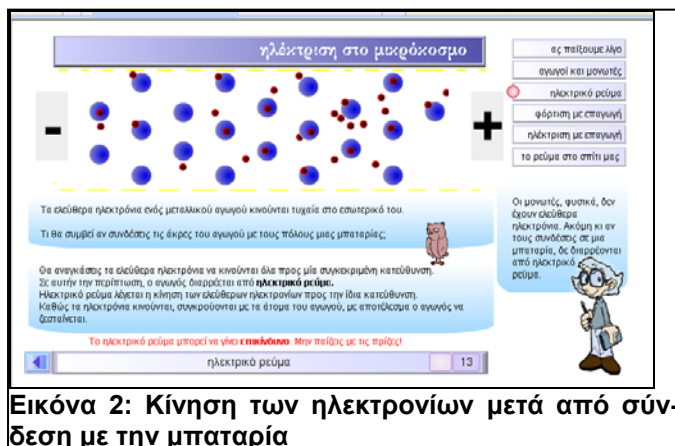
ηλέκτριση στο μικρόκοσμο

ας παίξουμε λίγο

αγωγοί και μονωτές

ηλεκτρικό ρεύμα

φόρτιση με επαγωγή

ηλέκτριση με επαγωγή

το ρεύμα στο σπίτι μας

-

+

Τα ελεύθερα ηλεκτρόνια ενός μεταλλικού αγωγού κινούνται τυχαία στο εσωτερικό του.

Τι θα συμβεί αν συνδέσεις τις άκρες του αγωγού με τους πόλους μιας μπαταρίας;

Θα ανακαλύψεις τα ελεύθερα ηλεκτρόνια να κινούνται όλα προς μία συγκεκριμένη κατεύθυνση. Σε αυτήν την περίπτωση, ο αγωγός διαρρέεται από **ηλεκτρικό ρεύμα.** Ηλεκτρικό ρεύμα λέγεται η κίνηση των ελεύθερων ηλεκτρονίων προς την ίδια κατεύθυνση. Καθώς τα ηλεκτρόνια κινούνται, συγκρούονται με τα άτομα του αγωγού, με αποτέλεσμα ο αγωγός να ζεσταίνεται.

Οι μονωτές, φυσικά, δεν έχουν ελεύθερα ηλεκτρόνια. Ακόμη κι αν τους συνδέσεις σε μια μπαταρία, δε διαρρέονται από ηλεκτρικό ρεύμα.

Το ηλεκτρικό ρεύμα μπορεί να γίνει **επικίνδυνο**. Μην παίζεις με τις πρίζες!

ηλεκτρικό ρεύμα

13

**Εικόνα 2: Κίνηση των ηλεκτρονίων μετά από σύνδεση με την μπαταρία**